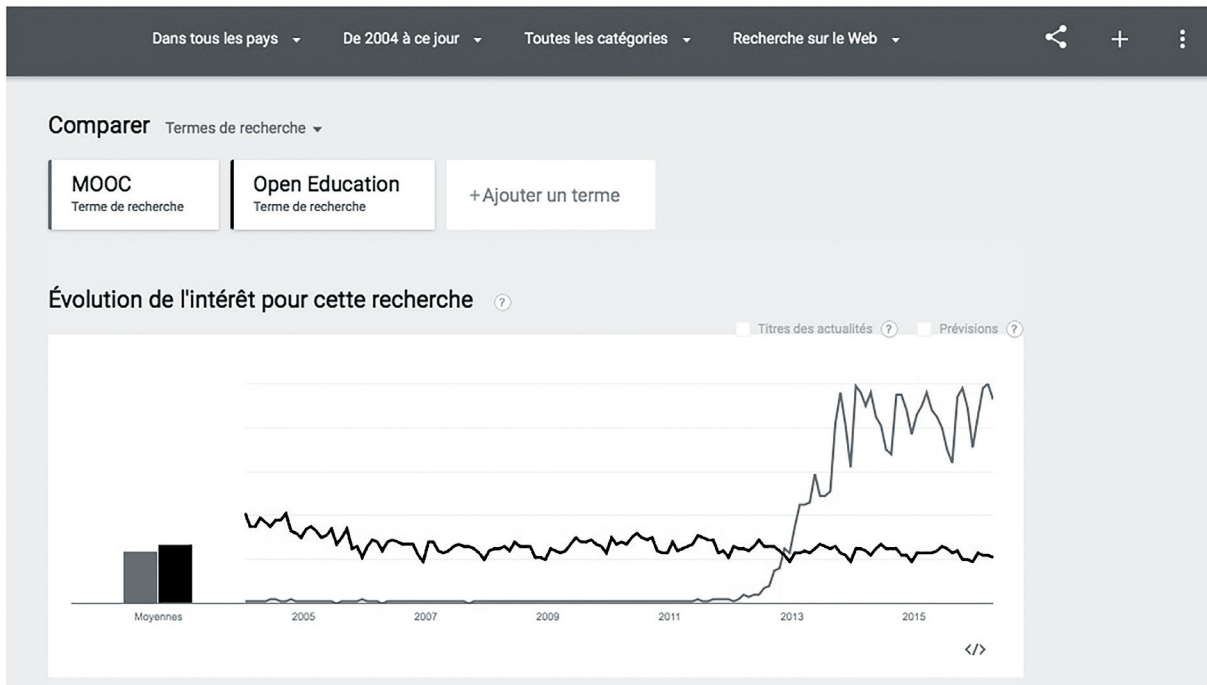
Dans tous les pays ▾ De 2004 à ce jour ▾ Toutes les catégories ▾ Recherche sur le Web ▾

Comparer Termes de recherche ▾

MOOC
Terme de recherche

Open Education
Terme de recherche

+Ajouter un terme

Évolution de l'intérêt pour cette recherche ?

Titres des actualités ? Prévisions ?

Moyennes 2005 2007 2009 2011 2013 2015

</>